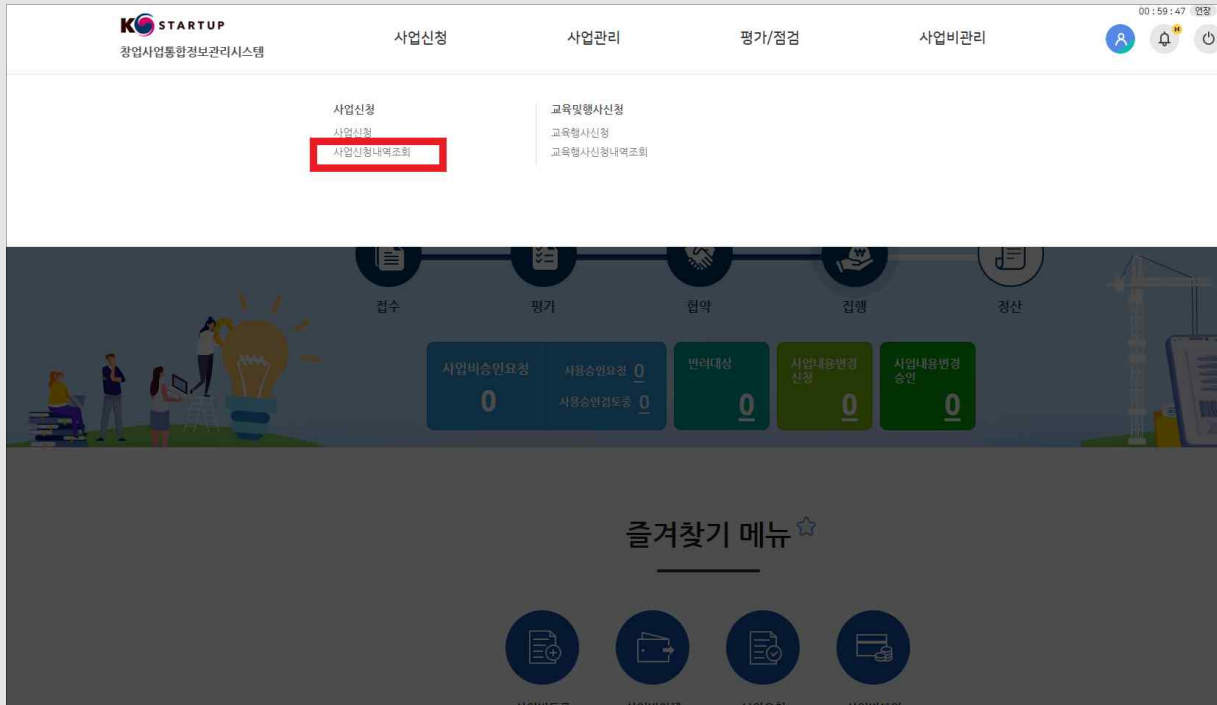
K STARTUP
창업사업통합정보관리시스템

사업신청 사업관리 평가/점검 사업비관리

00 : 59 : 47 연장

사업신청
사업신청
사업신청내역조회

교육및행사신청
교육행사신청
교육행사신청내역조회

접수 평가 협약 집행 정산

사업비승인요청 0
사용승인요청 0
사용승인검토중 0
반려대상 0
사업내용변경신청 0
사업내용변경승인 0

즐겨찾기 메뉴

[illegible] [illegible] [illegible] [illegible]